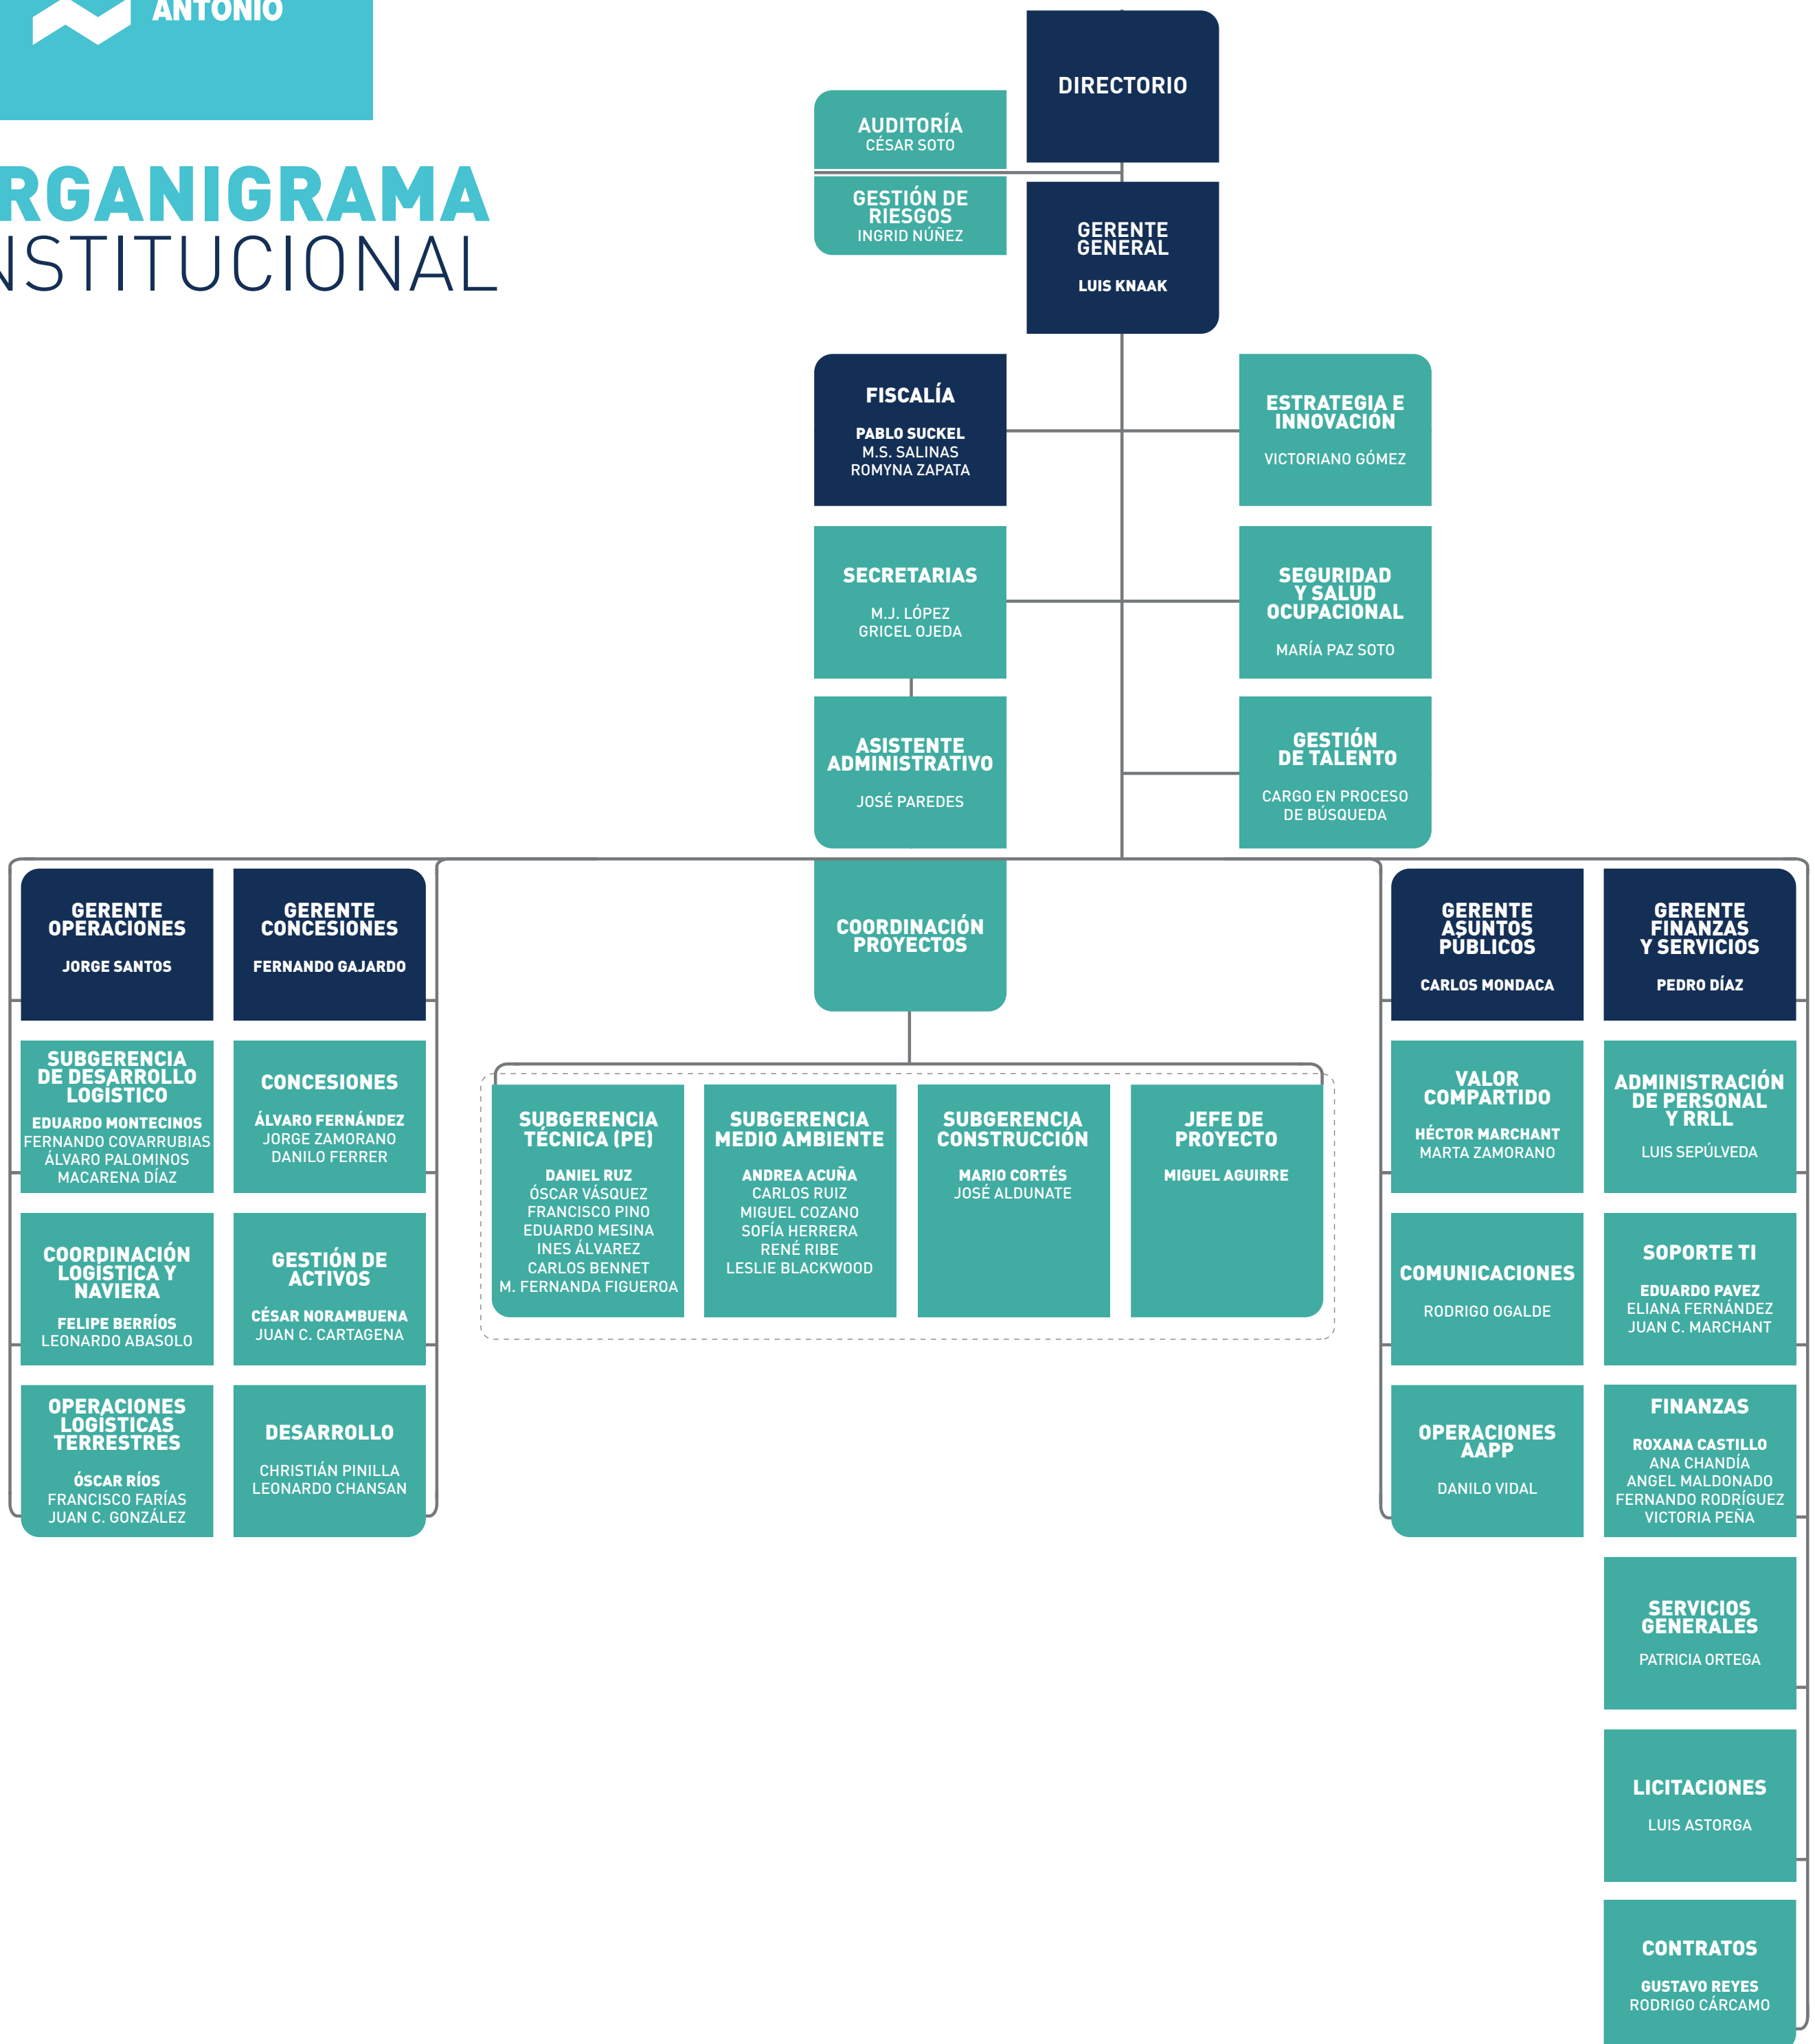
ANTONIO

RGANIGRAMA
NSTITUCIONAL

DIRECTORIO

AUDITORÍA
CÉSAR SOTO

GESTIÓN DE RIESGOS
INGRID NÚÑEZ

GERENTE GENERAL
LUIS KNAAK

FISCALÍA
PABLO SUCKEL
M.S. SALINAS
ROMYNA ZAPATA

ESTRATEGIA E INNOVACIÓN
VICTORIANO GÓMEZ

SECRETARIAS
M.J. LÓPEZ
GRICEL OJEDA

SEGURIDAD Y SALUD OCUPACIONAL
MARÍA PAZ SOTO

ASISTENTE ADMINISTRATIVO
JOSÉ PAREDES

GESTIÓN DE TALENTO
CARGO EN PROCESO DE BÚSQUEDA

GERENTE OPERACIONES
JORGE SANTOS

GERENTE CONCESIONES
FERNANDO GAJARDO

COORDINACIÓN PROYECTOS

GERENTE ASUNTOS PÚBLICOS
CARLOS MONDACA

GERENTE FINANZAS Y SERVICIOS
PEDRO DÍAZ

SUBGERENCIA DE DESARROLLO LOGÍSTICO
EDUARDO MONTECINOS
FERNANDO COVARRUBIAS
ÁLVARO PALOMINOS
MACARENA DÍAZ

CONCESIONES
ÁLVARO FERNÁNDEZ
JORGE ZAMORANO
DANILO FERRER

SUBGERENCIA TÉCNICA (PE)
DANIEL RUZ
ÓSCAR VÁSQUEZ
FRANCISCO PINO
EDUARDO MESINA
INES ÁLVAREZ
CARLOS BENNET
M. FERNANDA FIGUEROA

SUBGERENCIA MEDIO AMBIENTE
ANDREA ACUÑA
CARLOS RUIZ
MIGUEL COZANO
SOFÍA HERRERA
RENÉ RIBE
LESLIE BLACKWOOD

SUBGERENCIA CONSTRUCCIÓN
MARIO CORTÉS
JOSÉ ALDUNATE

JEFE DE PROYECTO
MIGUEL AGUIRRE

VALOR COMPARTIDO
HÉCTOR MARCHANT
MARTA ZAMORANO

ADMINISTRACIÓN DE PERSONAL Y RRLL
LUIS SEPÚLVEDA

COORDINACIÓN LOGÍSTICA Y NAVIERA
FELIPE BERRÍOS
LEONARDO ABASOLO

GESTIÓN DE ACTIVOS
CÉSAR NORAMBUENA
JUAN C. CARTAGENA

COMUNICACIONES
RODRIGO OGALDE

SOPORTE TI
EDUARDO PAVEZ
ELIANA FERNÁNDEZ
JUAN C. MARCHANT

OPERACIONES LOGÍSTICAS TERRESTRES
ÓSCAR RÍOS
FRANCISCO FARÍAS
JUAN C. GONZÁLEZ

DESARROLLO
CHRISTIÁN PINILLA
LEONARDO CHANSAN

OPERACIONES AAPP
DANILO VIDAL

FINANZAS
ROXANA CASTILLO
ANA CHANDÍA
ANGEL MALDONADO
FERNANDO RODRÍGUEZ
VICTORIA PEÑA

SERVICIOS GENERALES
PATRICIA ORTEGA

LICITACIONES
LUIS ASTORGA

CONTRATOS
GUSTAVO REYES
RODRIGO CÁRCAMO